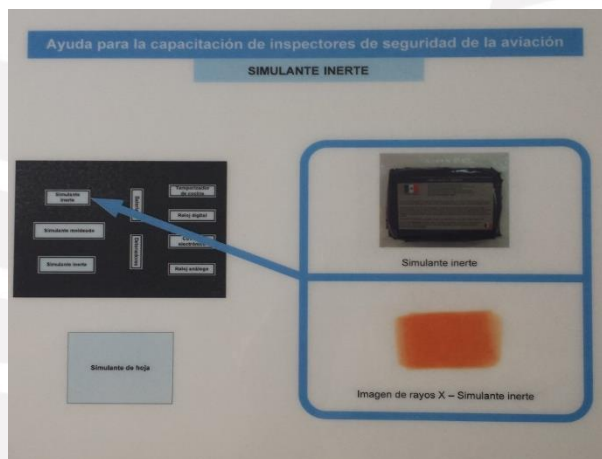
Ayuda para la capacitación de inspectores de seguridad de la aviación

SIMULANTE INERTE

Simulante inerte

Simulante moldeado

Simulante inerte

Temporizador de cocina

Reloj digital

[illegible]

Reloj análogo

Simulante de hoja

Simulante inerte

Imagen de rayos X – Simulante inerte